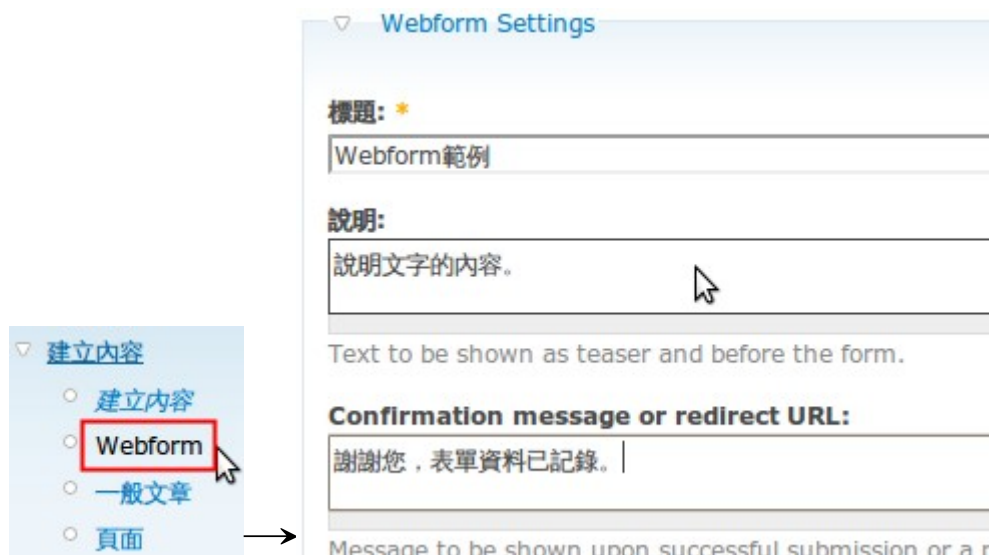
建立內容

建立內容

Webform

一般文章

頁面

Webform Settings

標題: *

Webform範例

說明:

說明文字的內容。

Text to be shown as teaser and before the form.

Confirmation message or redirect URL:

謝謝您，表單資料已記錄。

Message to be shown upon successful submission or a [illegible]